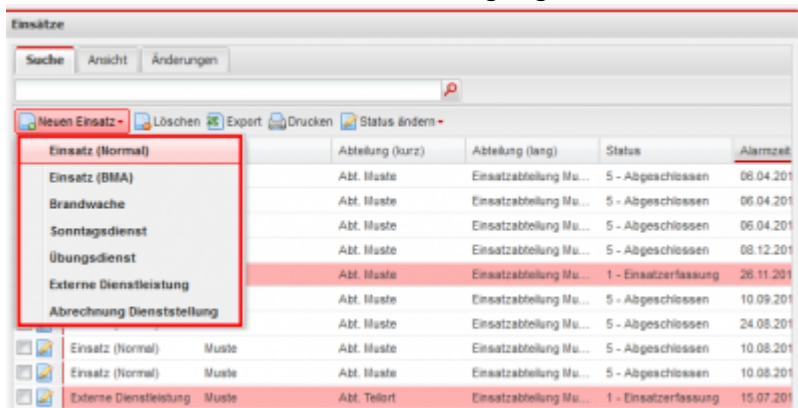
Einsätze

Suche | Ansicht | Änderungen

Neuen Einsatz | Löschen | Export | Drucken | Status ändern

Einsatz (Normal)
Einsatz (BMA)
Brandwache
Sonntagsdienst
Übungsdienst
Externe Dienstleistung
Abrechnung Dienststellung

| | | Abteilung (kurz) | Abteilung (lang) | Status | Alarmzeit |
|---|---|---|---|---|---|
| | | Abt. Muste | Einsatzabteilung Mu... | 5 - Abgeschlossen | 06.04.201 |
| | | Abt. Muste | Einsatzabteilung Mu... | 5 - Abgeschlossen | 06.04.201 |
| | | Abt. Muste | Einsatzabteilung Mu... | 5 - Abgeschlossen | 06.04.201 |
| | | Abt. Muste | Einsatzabteilung Mu... | 5 - Abgeschlossen | 08.12.201 |
| | | Abt. Muste | Einsatzabteilung Mu... | 1 - Einsatzerfassung | 26.11.201 |
| | | Abt. Muste | Einsatzabteilung Mu... | 5 - Abgeschlossen | 10.09.201 |
| | | Abt. Muste | Einsatzabteilung Mu... | 5 - Abgeschlossen | 24.08.201 |
| Einsatz (Normal) | Muste | Abt. Muste | Einsatzabteilung Mu... | 5 - Abgeschlossen | 10.08.201 |
| Einsatz (Normal) | Muste | Abt. Muste | Einsatzabteilung Mu... | 5 - Abgeschlossen | 10.08.201 |
| Externe Dienstleistung | Muste | Abt. Teilort | Einsatzabteilung Mu... | 1 - Einsatzerfassung | 15.07.201 |